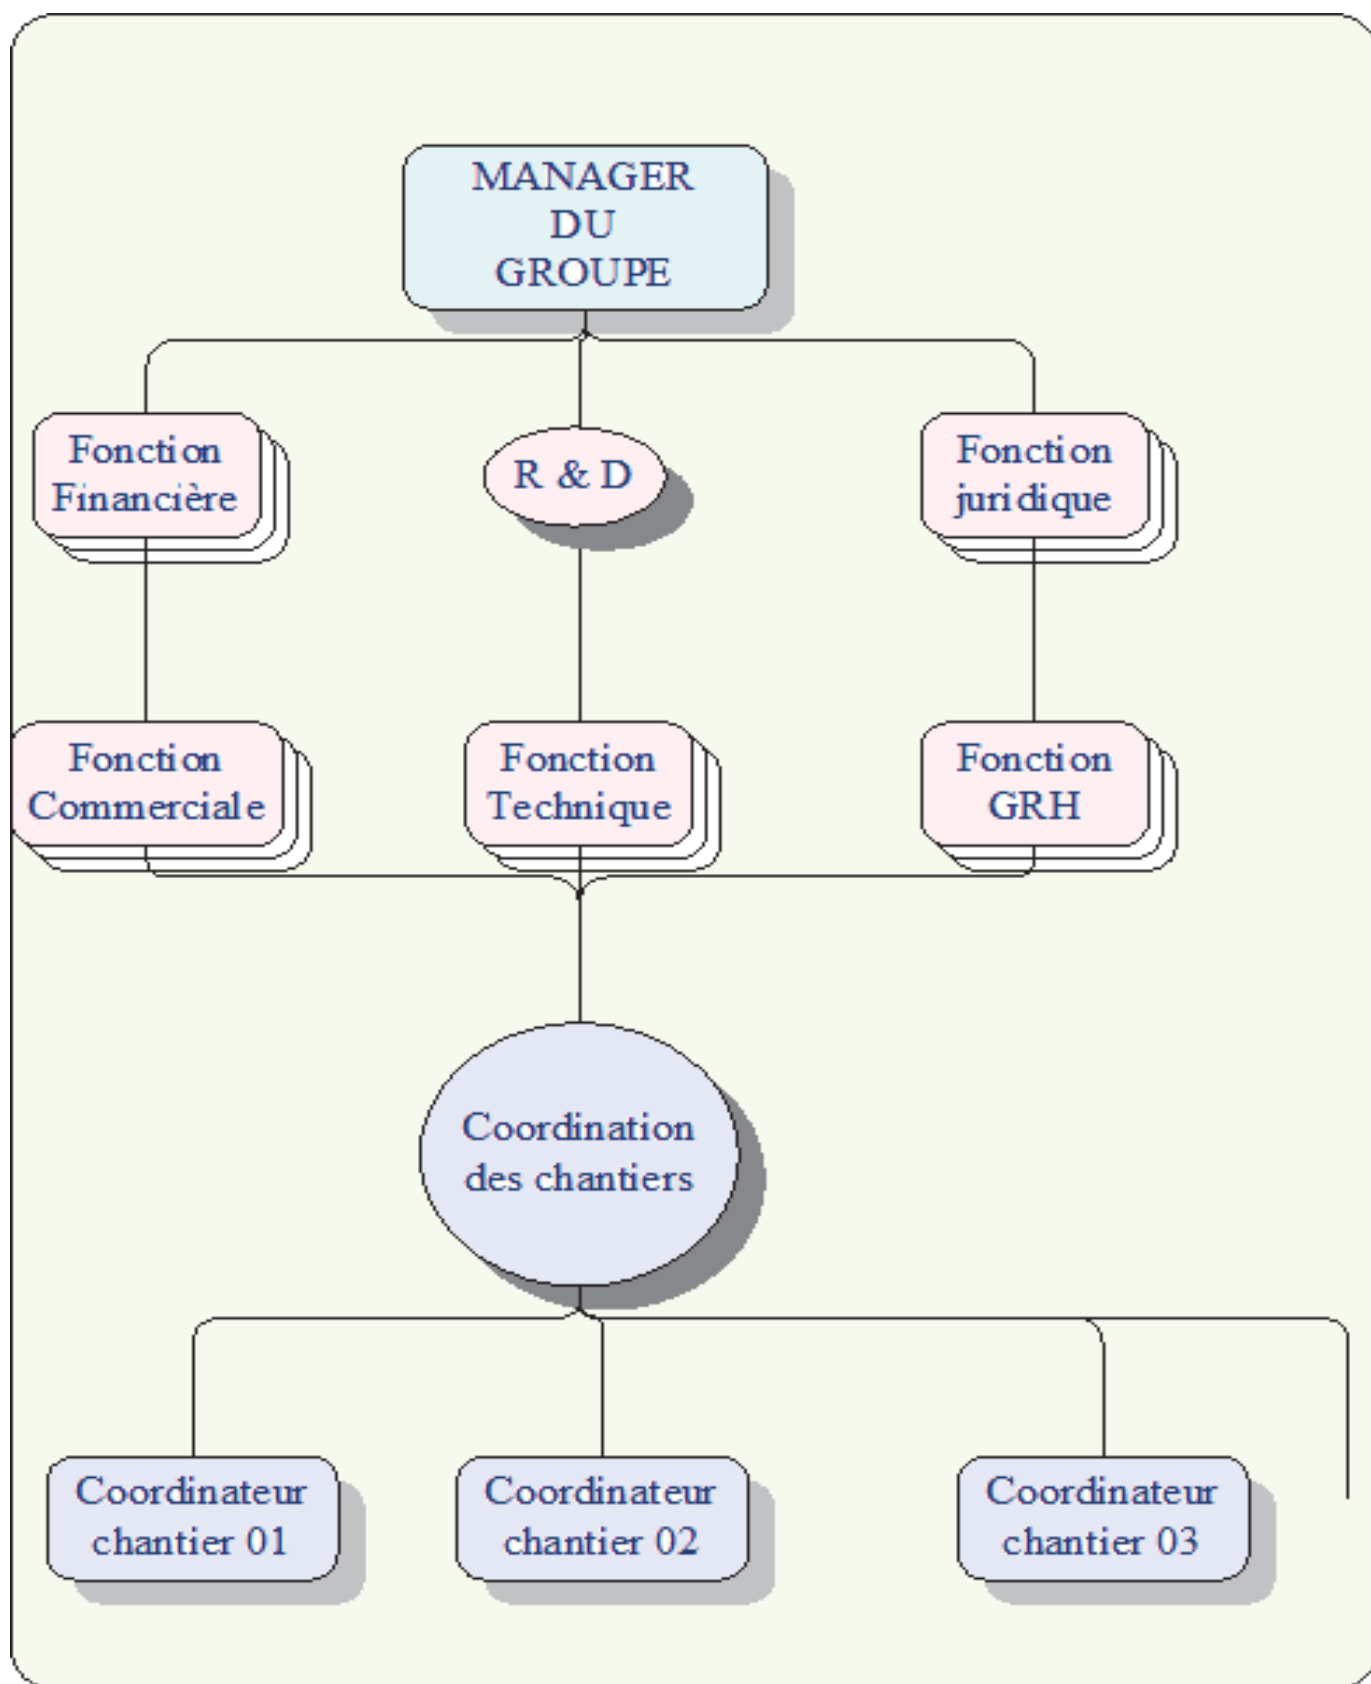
MANAGER DU GROUPE

Fonction Financière

R & D

Fonction juridique

Fonction Commerciale

Fonction Technique

Fonction GRH

Coordination des chantiers

Coordinateur chantier 01

Coordinateur chantier 02

Coordinateur chantier 03